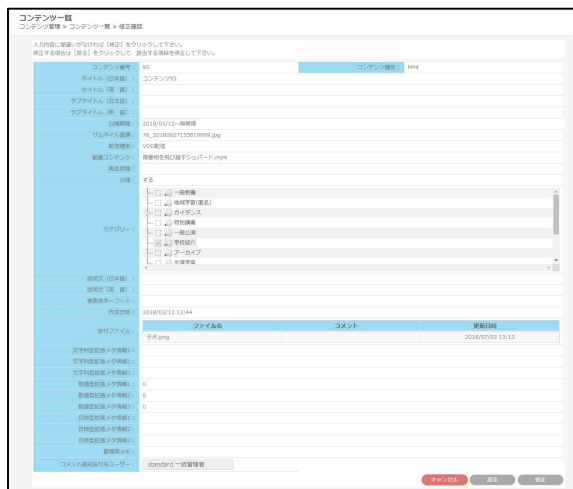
コンテンツ一覧
コンテンツ管理 > コンテンツ一覧 > 修正確認

入力内容に間違いがなければ［修正］をクリックして下さい。
修正する場合は［戻る］をクリックして、該当する項目を修正して下さい。

| コンテンツ番号： | 93 | コンテンツ種別： | MP4 |
|---|---|---|---|
| タイトル（日本語）： | コンテンツ93 | | |
| タイトル（英語）： | | | |
| サブタイトル（日本語）： | | | |
| サブタイトル（英語）： | | | |
| 公開期間： | 2018/03/12～無期限 | | |
| サムネイル画像： | 76_20180627133819999.jpg | | |
| 配信種別： | VOD配信 | | |
| 動画コンテンツ： | 障害物を飛び越すシェパード.mp4 | | |
| 再生時間： | | | |
| 公開： | する | | |
| カテゴリー： | 一般教養 地域学習(県名) ガイダンス 特別講義 一般公演 学校紹介 アーカイブ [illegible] | | |
| 説明文（日本語）： | | | |
| 説明文（英語）： | | | |
| 検索用キーワード： | | | |
| 作成日時： | 2018/03/12 13:44 | | |
| 添付ファイル： | ファイル名 / コメント / 更新日時 — 子犬.png / / 2018/07/03 13:13 | | |
| 文字列型拡張メタ情報1： | | | |
| 文字列型拡張メタ情報2： | | | |
| 文字列型拡張メタ情報3： | | | |
| 数値型拡張メタ情報1： | 0 | | |
| 数値型拡張メタ情報2： | 0 | | |
| 数値型拡張メタ情報3： | 0 | | |
| 日時型拡張メタ情報1： | | | |
| 日時型拡張メタ情報2： | | | |
| 日時型拡張メタ情報3： | | | |
| 管理用メモ： | | | |
| コメント通知送信先ユーザー： | standard 一般管理者 | | |

キャンセル 戻る 修正